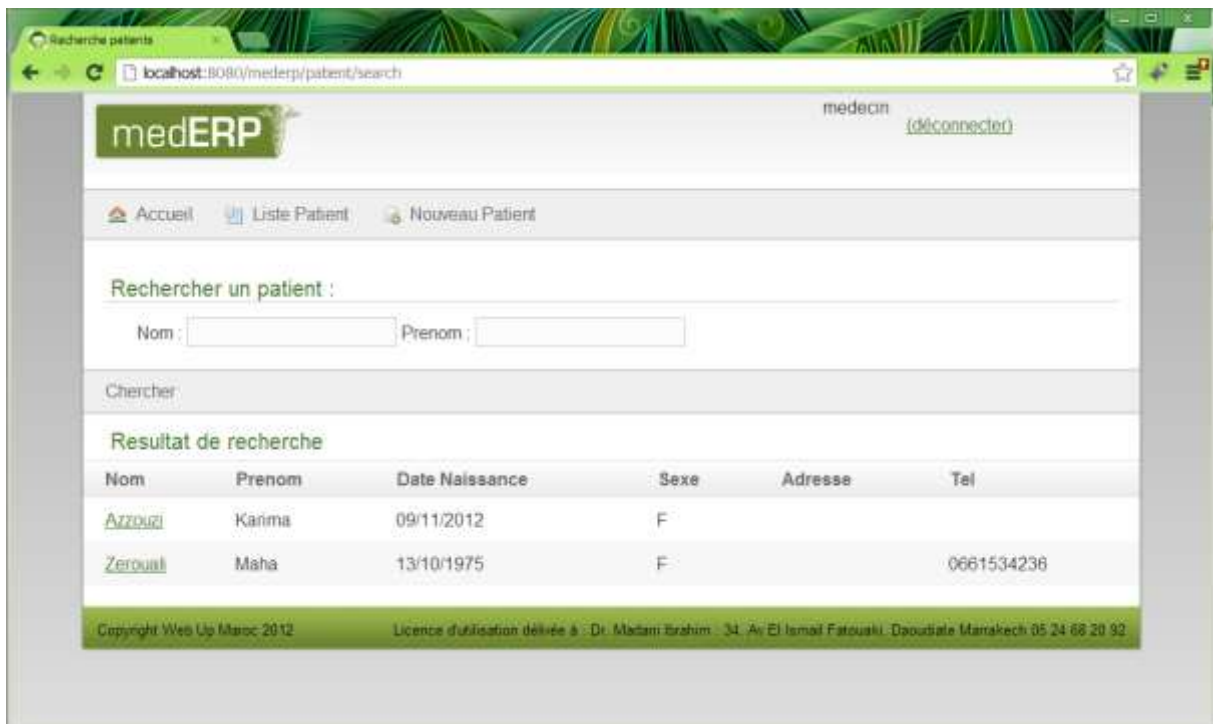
Recherche patients

localhost:8080/mederp/patient/search

medERP

medecin (déconnecter)

Accueil Liste Patient Nouveau Patient

Rechercher un patient :

Nom : Prenom :

Chercher

Resultat de recherche

| Nom | Prenom | Date Naissance | Sexe | Adresse | Tel |
|---|---|---|---|---|---|
| Azzouzi | Karima | 09/11/2012 | F | | |
| Zerouali | Maha | 13/10/1975 | F | | 0661534236 |

Copyright Web Up Maroc 2012

Licence d'utilisation délivée à : Dr. Madani Ibrahim : 34, Av El Ismail Fatouaki, Daoudiate Marrakech 05 24 68 20 92